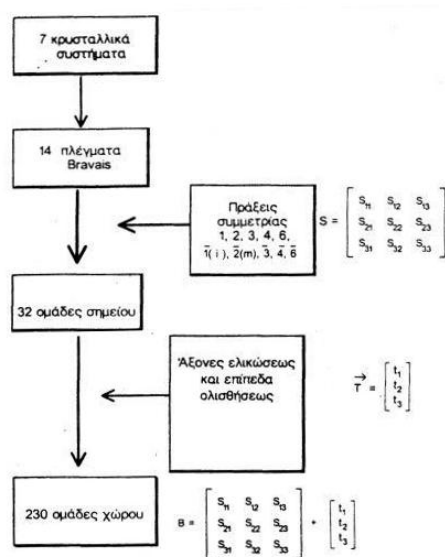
7 κρυσταλλικά συστήματα

14 πλέγματα Bravais

Πράξεις συμμετρίας 1, 2, 3, 4, 6, $\bar{1}$( i ), $\bar{2}$(m), $\bar{3}$, $\bar{4}$, $\bar{6}$

$S = \begin{bmatrix} S_{11} & S_{12} & S_{13} \\ S_{21} & S_{22} & S_{23} \\ S_{31} & S_{32} & S_{33} \end{bmatrix}$

32 ομάδες σημείου

Άξονες ελικώσεως και επίπεδα ολισθήσεως

$\vec{T} = \begin{bmatrix} t_1 \\ t_2 \\ t_3 \end{bmatrix}$

230 ομάδες χώρου

$B = \begin{bmatrix} S_{11} & S_{12} & S_{13} \\ S_{21} & S_{22} & S_{23} \\ S_{31} & S_{32} & S_{33} \end{bmatrix} + \begin{bmatrix} t_1 \\ t_2 \\ t_3 \end{bmatrix}$